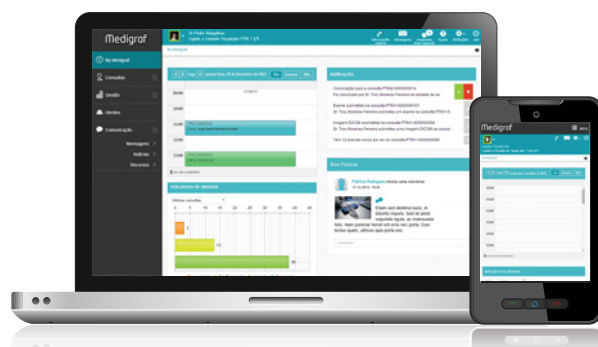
Medigraf

Dr. Pedro Magalhães

My Medigraf

Consultas

Gestão

Utentes

Comunicação

Mensagens

Notícias

Recursos

My Medigraf

Hoje

Dia

Semana

Mês

08:00

10:00

11:00

12:00

13:00

Indicadores de atividade

Notificações

Convocação para a consulta

Exame submetido na consulta

Imagem DICOM submetida na consulta

Rede Pessoal

Patrícia Rodrigues

Medigraf

Menu

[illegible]